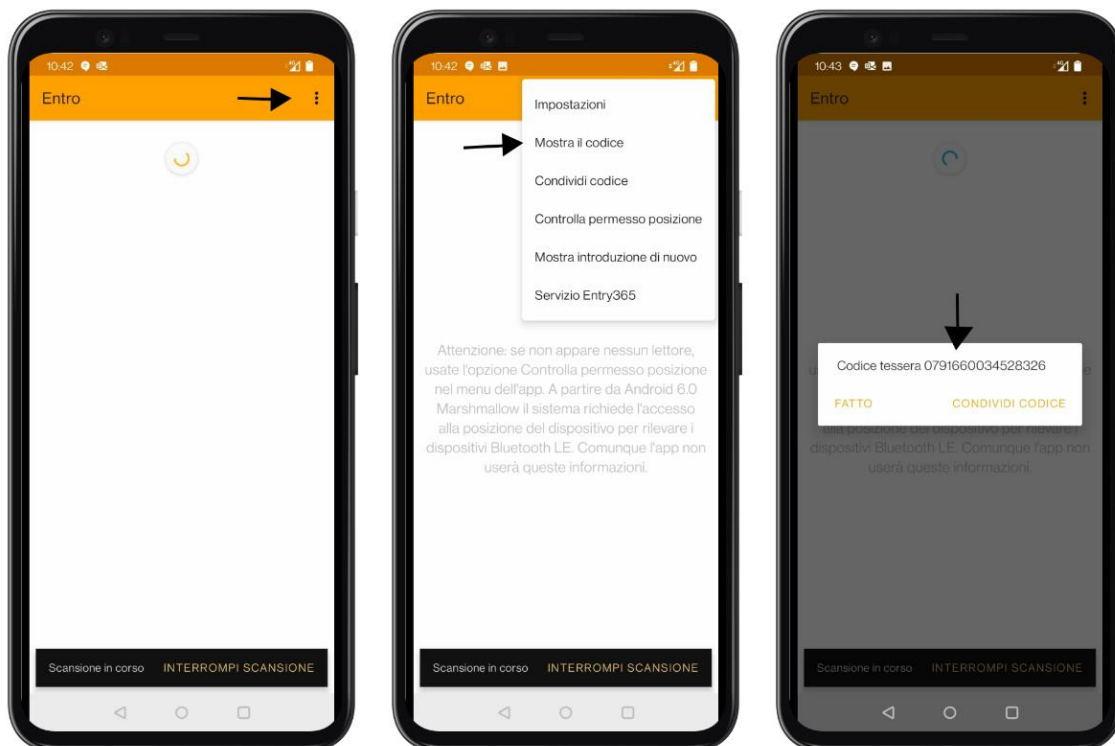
10:42

Entro

Scansione in corso INTERROMPI SCANSIONE

10:42

Entro

Impostazioni

Mostra il codice

Condividi codice

Controlla permesso posizione

Mostra introduzione di nuovo

Servizio Entry365

Attenzione: se non appare nessun lettore, usate l'opzione Controlla permesso posizione nel menu dell'app. A partire da Android 6.0 Marshmallow il sistema richiede l'accesso alla posizione del dispositivo per rilevare i dispositivi Bluetooth LE. Comunque l'app non userà queste informazioni.

Scansione in corso INTERROMPI SCANSIONE

10:43

Entro

Codice tessera 0791660034528326

FATTO CONDIVIDI CODICE

dispositivi Bluetooth LE. Comunque l'app non userà queste informazioni.

Scansione in corso INTERROMPI SCANSIONE